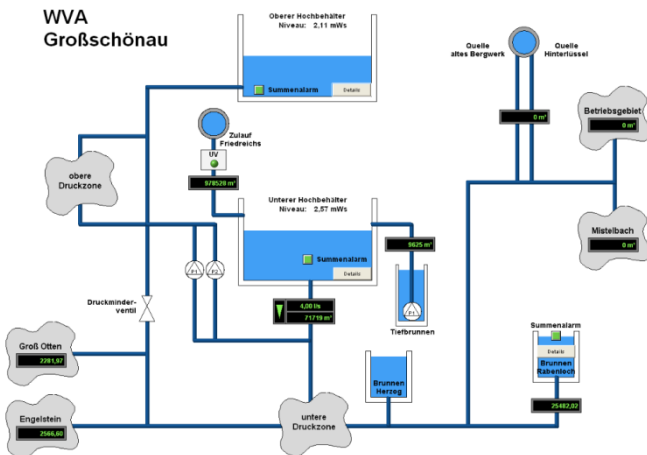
WVA
Großschönau

Oberer Hochbehälter
Niveau: 2,11 mWs

Summenalarm
Details

Quelle altes Bergwerk

Quelle Hinterlüssel

0 m³

Betriebsgebiet
0 m³

Zulauf Friedreichs

UV

978528 m³

obere Druckzone

Unterer Hochbehälter
Niveau: 2,57 mWs

Summenalarm
Details

9625 m³

Mistelbach
0 m³

P1
P2

Druckminderventil

4,00 l/s
71719 m³

P1

Tiefbrunnen

Summenalarm
Details
Brunnen Rabenloch

Groß Otten
2281,97

Brunnen Herzog

25482,02

Engelstein
2566,60

untere Druckzone